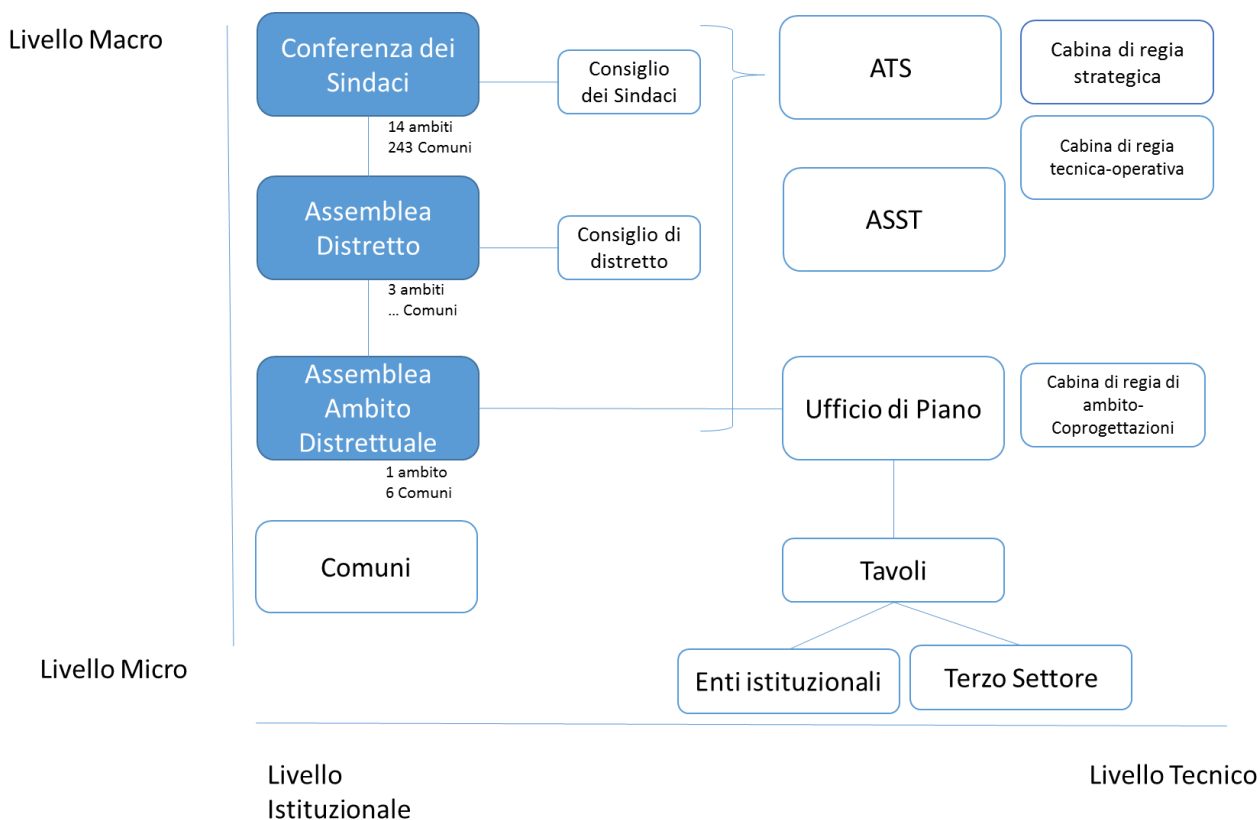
Livello Macro

Conferenza dei Sindaci

Consiglio dei Sindaci

ATS

Cabina di regia strategica

Cabina di regia tecnica-operativa

14 ambiti
243 Comuni

Assemblea Distretto

Consiglio di distretto

ASST

3 ambiti
... Comuni

Assemblea Ambito Distrettuale

Ufficio di Piano

Cabina di regia di ambito-Coprogettazioni

1 ambito
6 Comuni

Comuni

Tavoli

Livello Micro

Enti istituzionali

Terzo Settore

Livello Istituzionale

Livello Tecnico